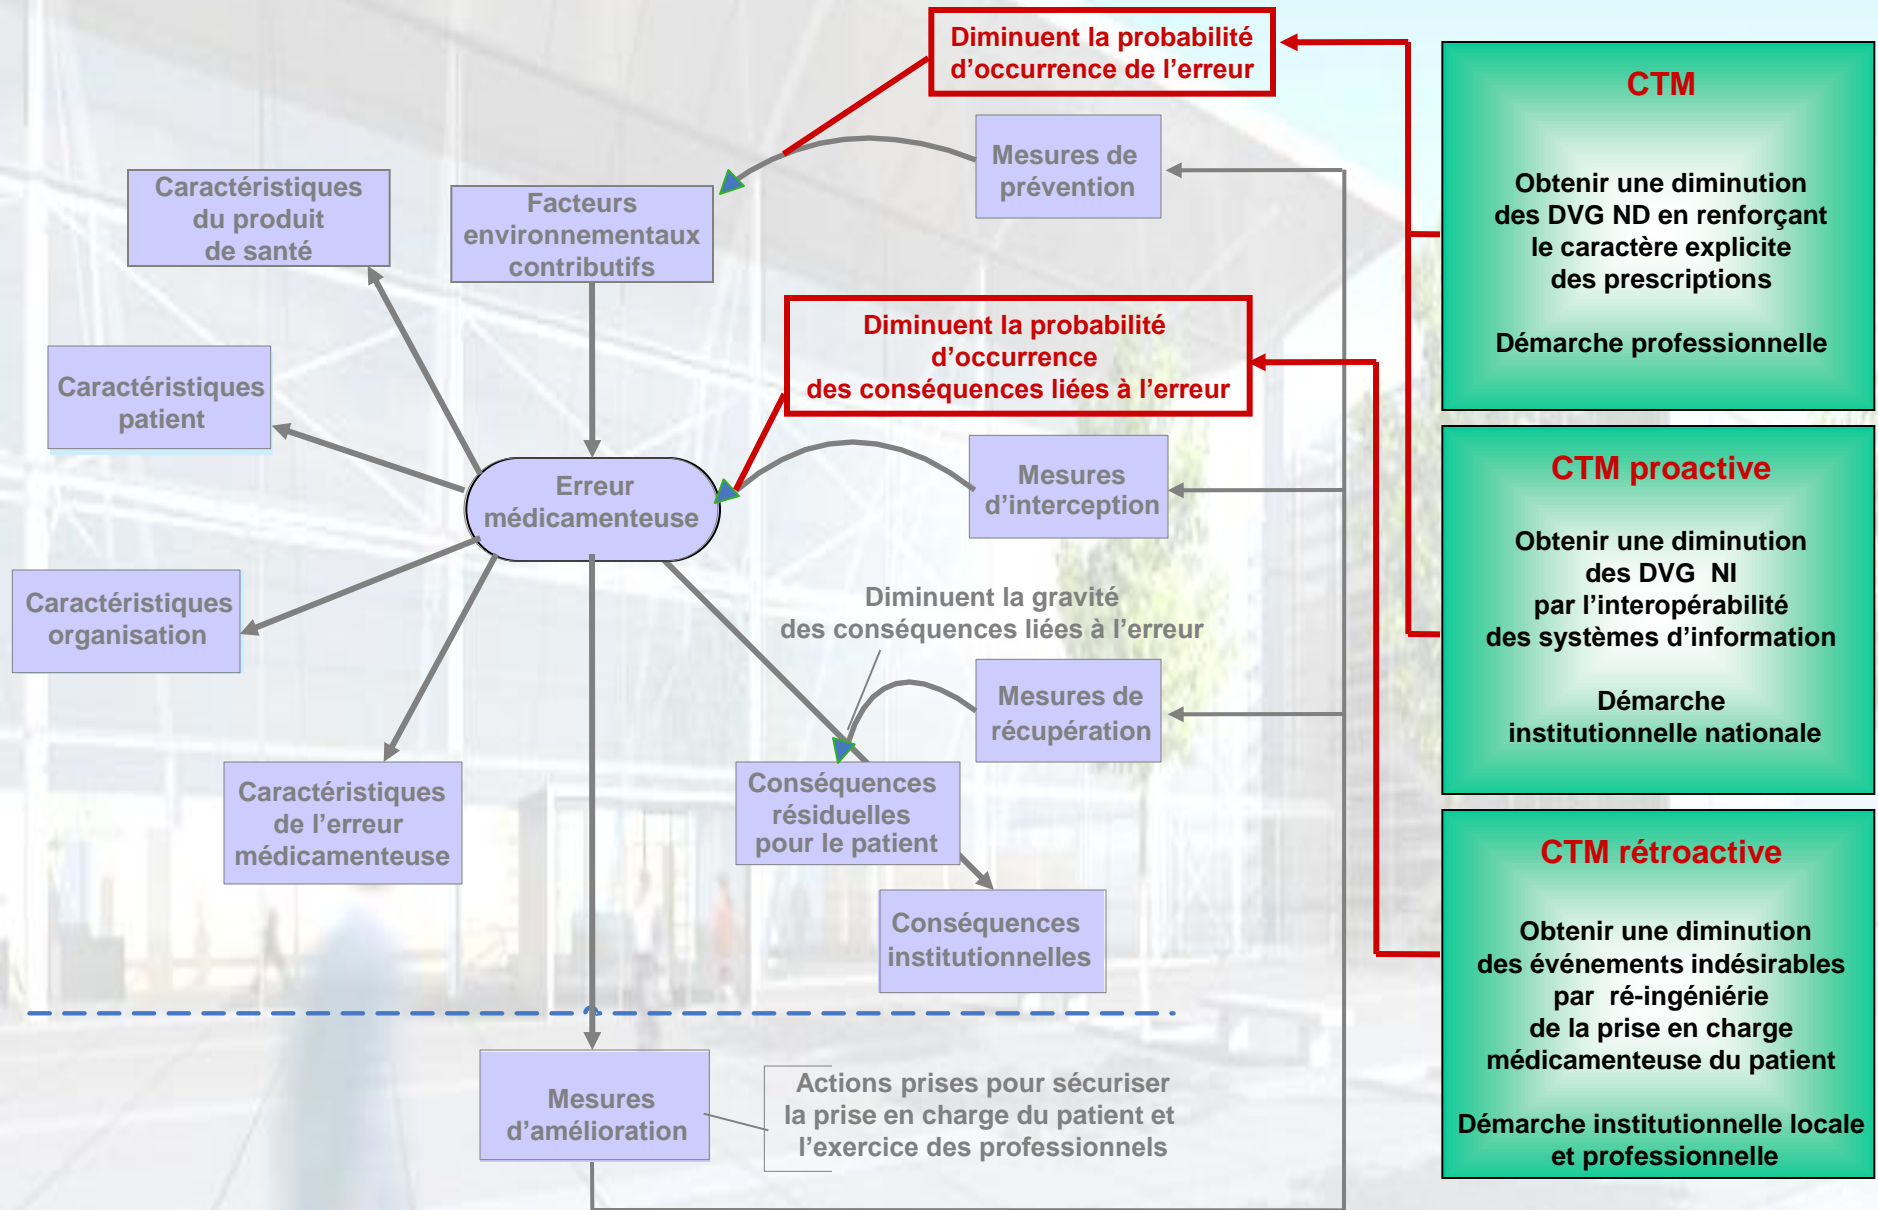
Diminuent la probabilité d'occurrence de l'erreur

Mesures de prévention

Caractéristiques du produit de santé

Facteurs environnementaux contributifs

Caractéristiques patient

Diminuent la probabilité d'occurrence des conséquences liées à l'erreur

Erreur médicamenteuse

Mesures d'interception

Caractéristiques organisation

Diminuent la gravité des conséquences liées à l'erreur

Mesures de récupération

Caractéristiques de l'erreur médicamenteuse

Conséquences résiduelles pour le patient

Conséquences institutionnelles

Mesures d'amélioration

Actions prises pour sécuriser la prise en charge du patient et l'exercice des professionnels

CTM

Obtenir une diminution des DVG ND en renforçant le caractère explicite des prescriptions

Démarche professionnelle

CTM proactive

Obtenir une diminution des DVG NI par l'interopérabilité des systèmes d'information

Démarche institutionnelle nationale

CTM rétroactive

Obtenir une diminution des événements indésirables par ré-ingéniérie de la prise en charge médicamenteuse du patient

Démarche institutionnelle locale et professionnelle